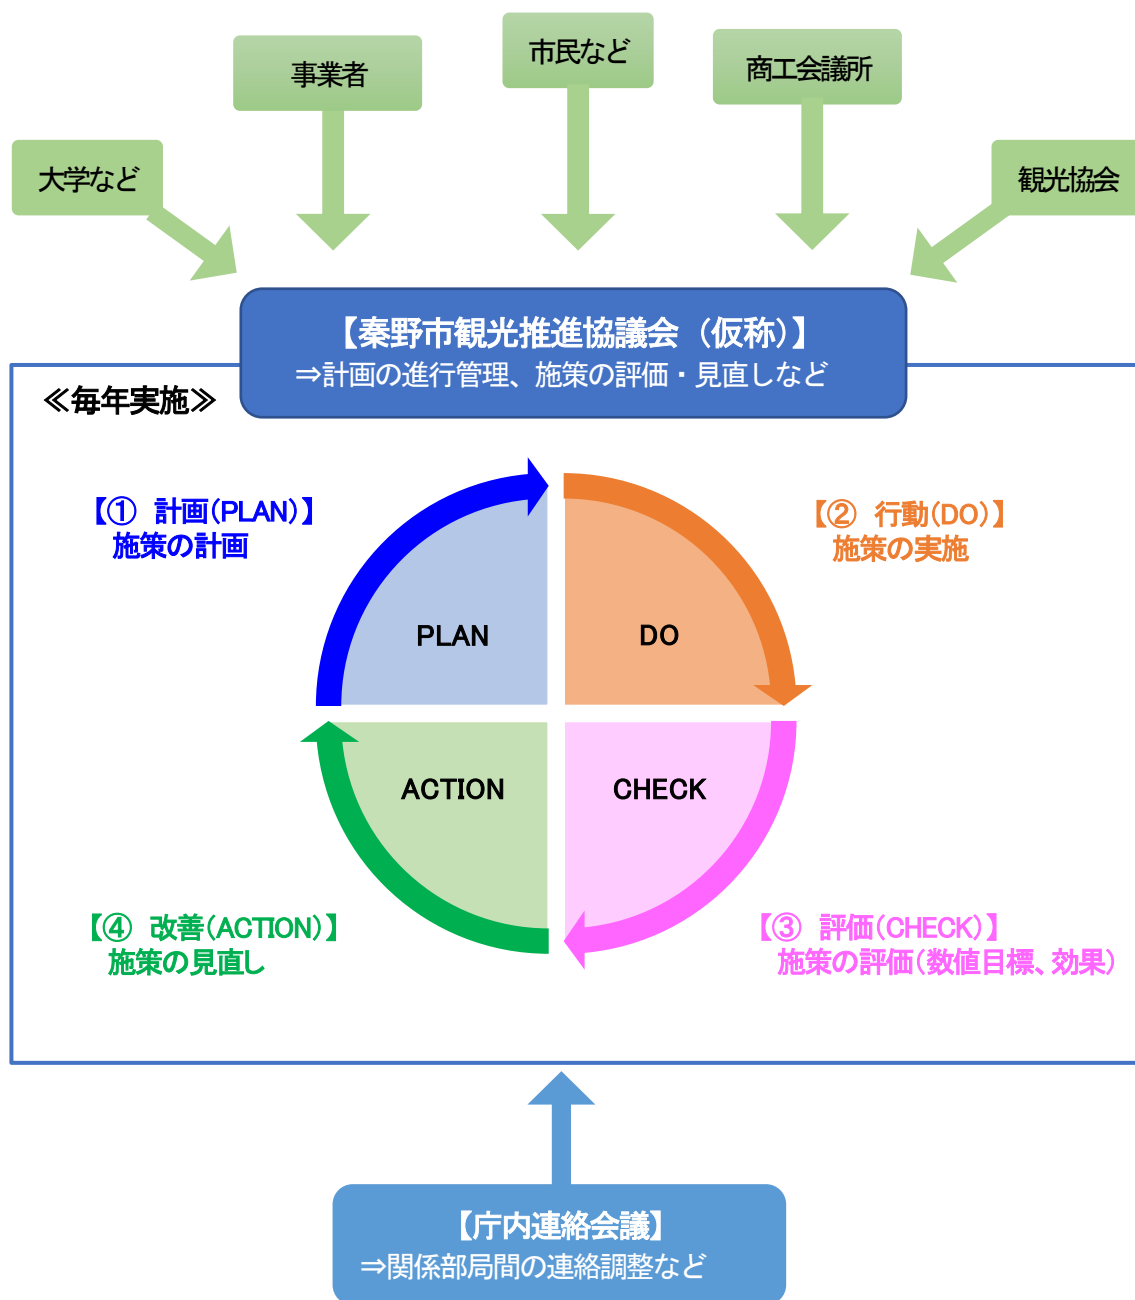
事業者

市民など

商工会議所

大学など

観光協会

【秦野市観光推進協議会（仮称）】
⇒計画の進行管理、施策の評価・見直しなど

≪毎年実施≫

【① 計画(PLAN)】
施策の計画

【② 行動(DO)】
施策の実施

PLAN

DO

ACTION

CHECK

【④ 改善(ACTION)】
施策の見直し

【③ 評価(CHECK)】
施策の評価(数値目標、効果)

【庁内連絡会議】
⇒関係部局間の連絡調整など